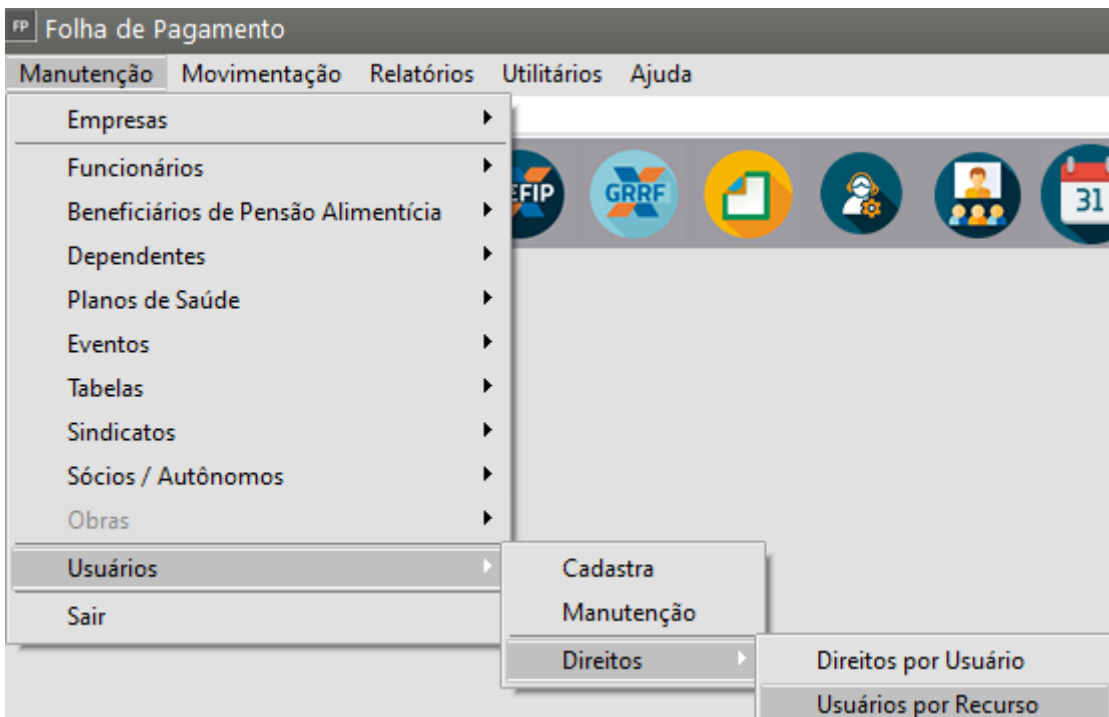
FP Folha de Pagamento

Manutenção Movimentação Relatórios Utilitários Ajuda

Empresas

Funcionários

Beneficiários de Pensão Alimentícia

Dependentes

Planos de Saúde

Eventos

Tabelas

Sindicatos

Sócios / Autônomos

Obras

Usuários

Sair

EFIP

GRRF

31

Cadastra

Manutenção

Direitos

Direitos por Usuário

Usuários por Recurso